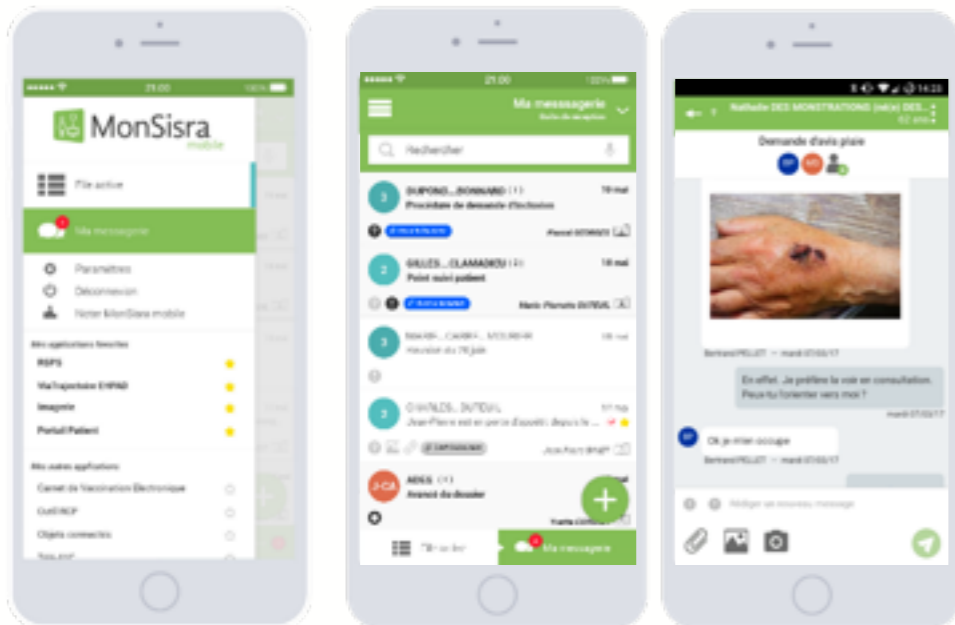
21:00

MonSisra mobile

File active

Ma messagerie

Paramètres

Déconnexion

Noter MonSisra mobile

Mes applications favorites

RGPS

MaTrajectoire EHPAD

Imagerie

Portail Patient

Mes autres applications

Carnet de Vaccination Electronique

OutilRCP

Objets connectés

21:00

Ma messagerie

Boîte de réception

Rechercher

3 DUPOND... BONNARD (1) 19 mai

Procédure de demande d'inclusion

Pascal GOMAR

2 GILLES... CLAMADIEU (1) 18 mai

Point suivi patient

Marie-Pierrette DUTEUIL

3 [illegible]

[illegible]

2 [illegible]

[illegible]

J-CA ADES (1)

Avancé du dossier

Yvette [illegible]

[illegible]

Ma messagerie

14:20

Nathalie DES MONSTRATIONS (née) DES...

62 ans

Demande d'avis plaie

Bertrand PELLET — mardi 07/03/17

En effet. Je préfère la voir en consultation. Peux-tu l'orienter vers moi ?

mardi 07/03/17

Ok je m'en occupe

Bertrand PELLET — mardi 07/03/17

Rédiger un nouveau message